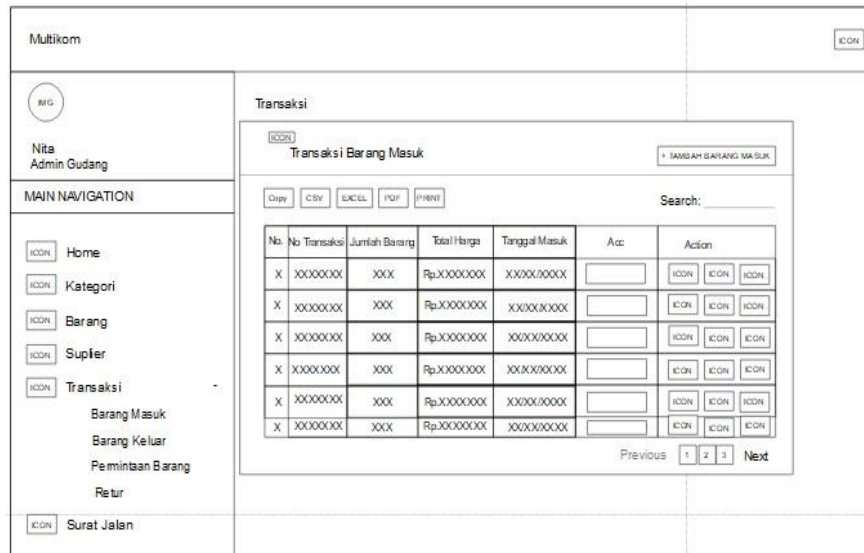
Multikom

ICON

IMG

Nita
Admin Gudang

MAIN NAVIGATION

ICON Home

ICON Kategori

ICON Barang

ICON Suplier

ICON Transaksi -

Barang Masuk

Barang Keluar

Permintaan Barang

Retur

ICON Surat Jalan

Transaksi

ICON
Transaksi Barang Masuk

+ TAMBAH BARANG MASUK

Copy CSV EXCEL PDF PRINT

Search:

| No. | No Transaksi | Jumlah Barang | Total Harga | Tanggal Masuk | Acc | Action |
|---|---|---|---|---|---|---|
| X | XXXXXXX | XXX | Rp.XXXXXXX | XX/XX/XXXX | | ICON ICON ICON |
| X | XXXXXXX | XXX | Rp.XXXXXXX | XX/XX/XXXX | | ICON ICON ICON |
| X | XXXXXXX | XXX | Rp.XXXXXXX | XX/XX/XXXX | | ICON ICON ICON |
| X | XXXXXXX | XXX | Rp.XXXXXXX | XX/XX/XXXX | | ICON ICON ICON |
| X | XXXXXXX | XXX | Rp.XXXXXXX | XX/XX/XXXX | | ICON ICON ICON |
| X | XXXXXXX | XXX | Rp.XXXXXXX | XX/XX/XXXX | | ICON ICON ICON |

Previous 1 2 3 Next